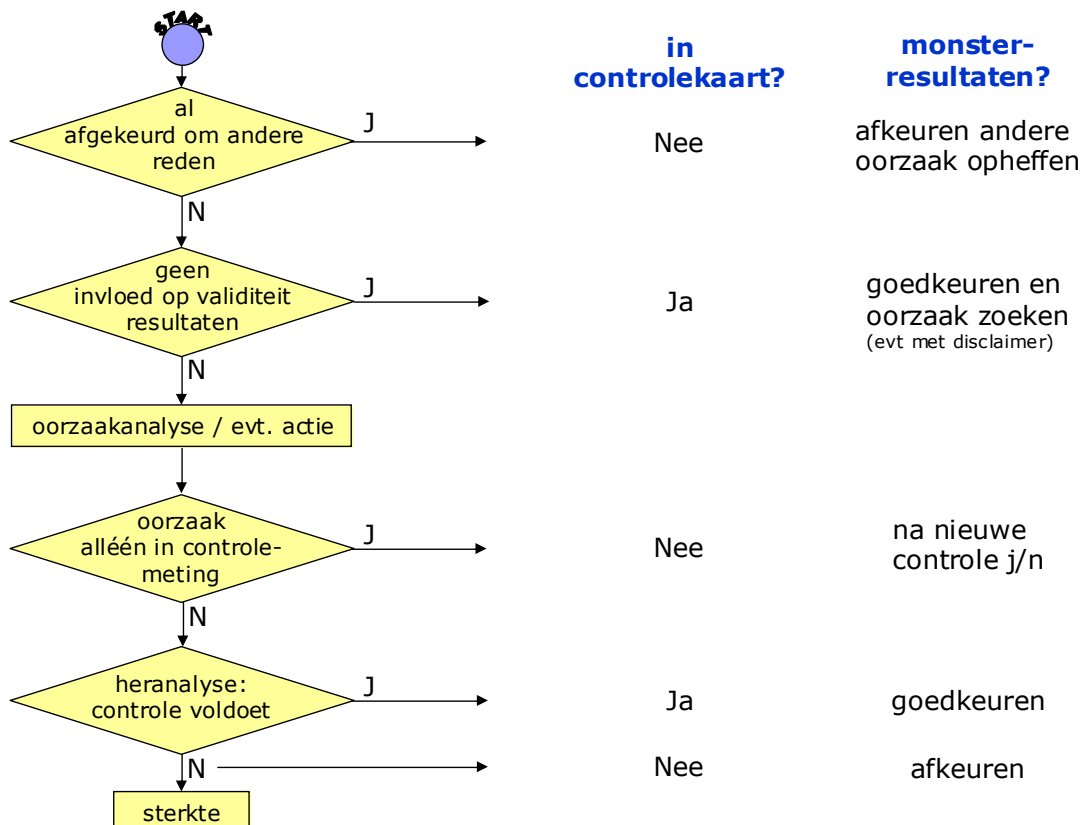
START

in controlekaart?

monster-resultaten?

al afgekeurd om andere reden

J

Nee

afkeuren andere oorzaak opheffen

N

geen invloed op validiteit resultaten

J

Ja

goedkeuren en oorzaak zoeken
(evt met disclaimer)

N

oorzaakanalyse / evt. actie

oorzaak alléén in controle-meting

J

Nee

na nieuwe controle j/n

N

heranalyse: controle voldoet

J

Ja

goedkeuren

N

Nee

afkeuren

sterkte